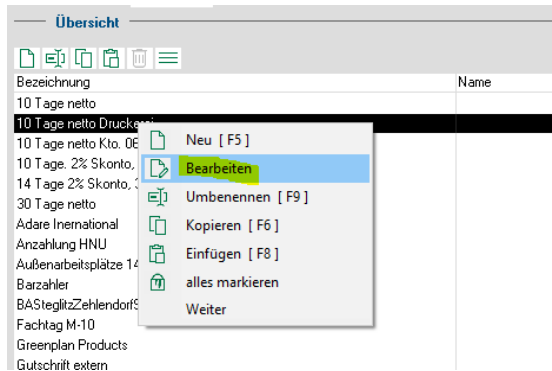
Übersicht

| Bezeichnung | Name |
|---|---|
| 10 Tage netto | |
| 10 Tage netto Druckerei | |
| 10 Tage netto Kto. 06 | |
| 10 Tage. 2% Skonto, | |
| 14 Tage 2% Skonto, 3 | |
| 30 Tage netto | |
| Adare Inernational | |
| Anzahlung HNU | |
| Außenarbeitsplätze 14 | |
| Barzahler | |
| BASteglitzZehlendorfS | |
| Fachtag M-10 | |
| Greenplan Products | |
| Gutschrift extern | |

Neu [ F5 ]
Bearbeiten
Umbenennen [ F9 ]
Kopieren [ F6 ]
Einfügen [ F8 ]
alles markieren
Weiter